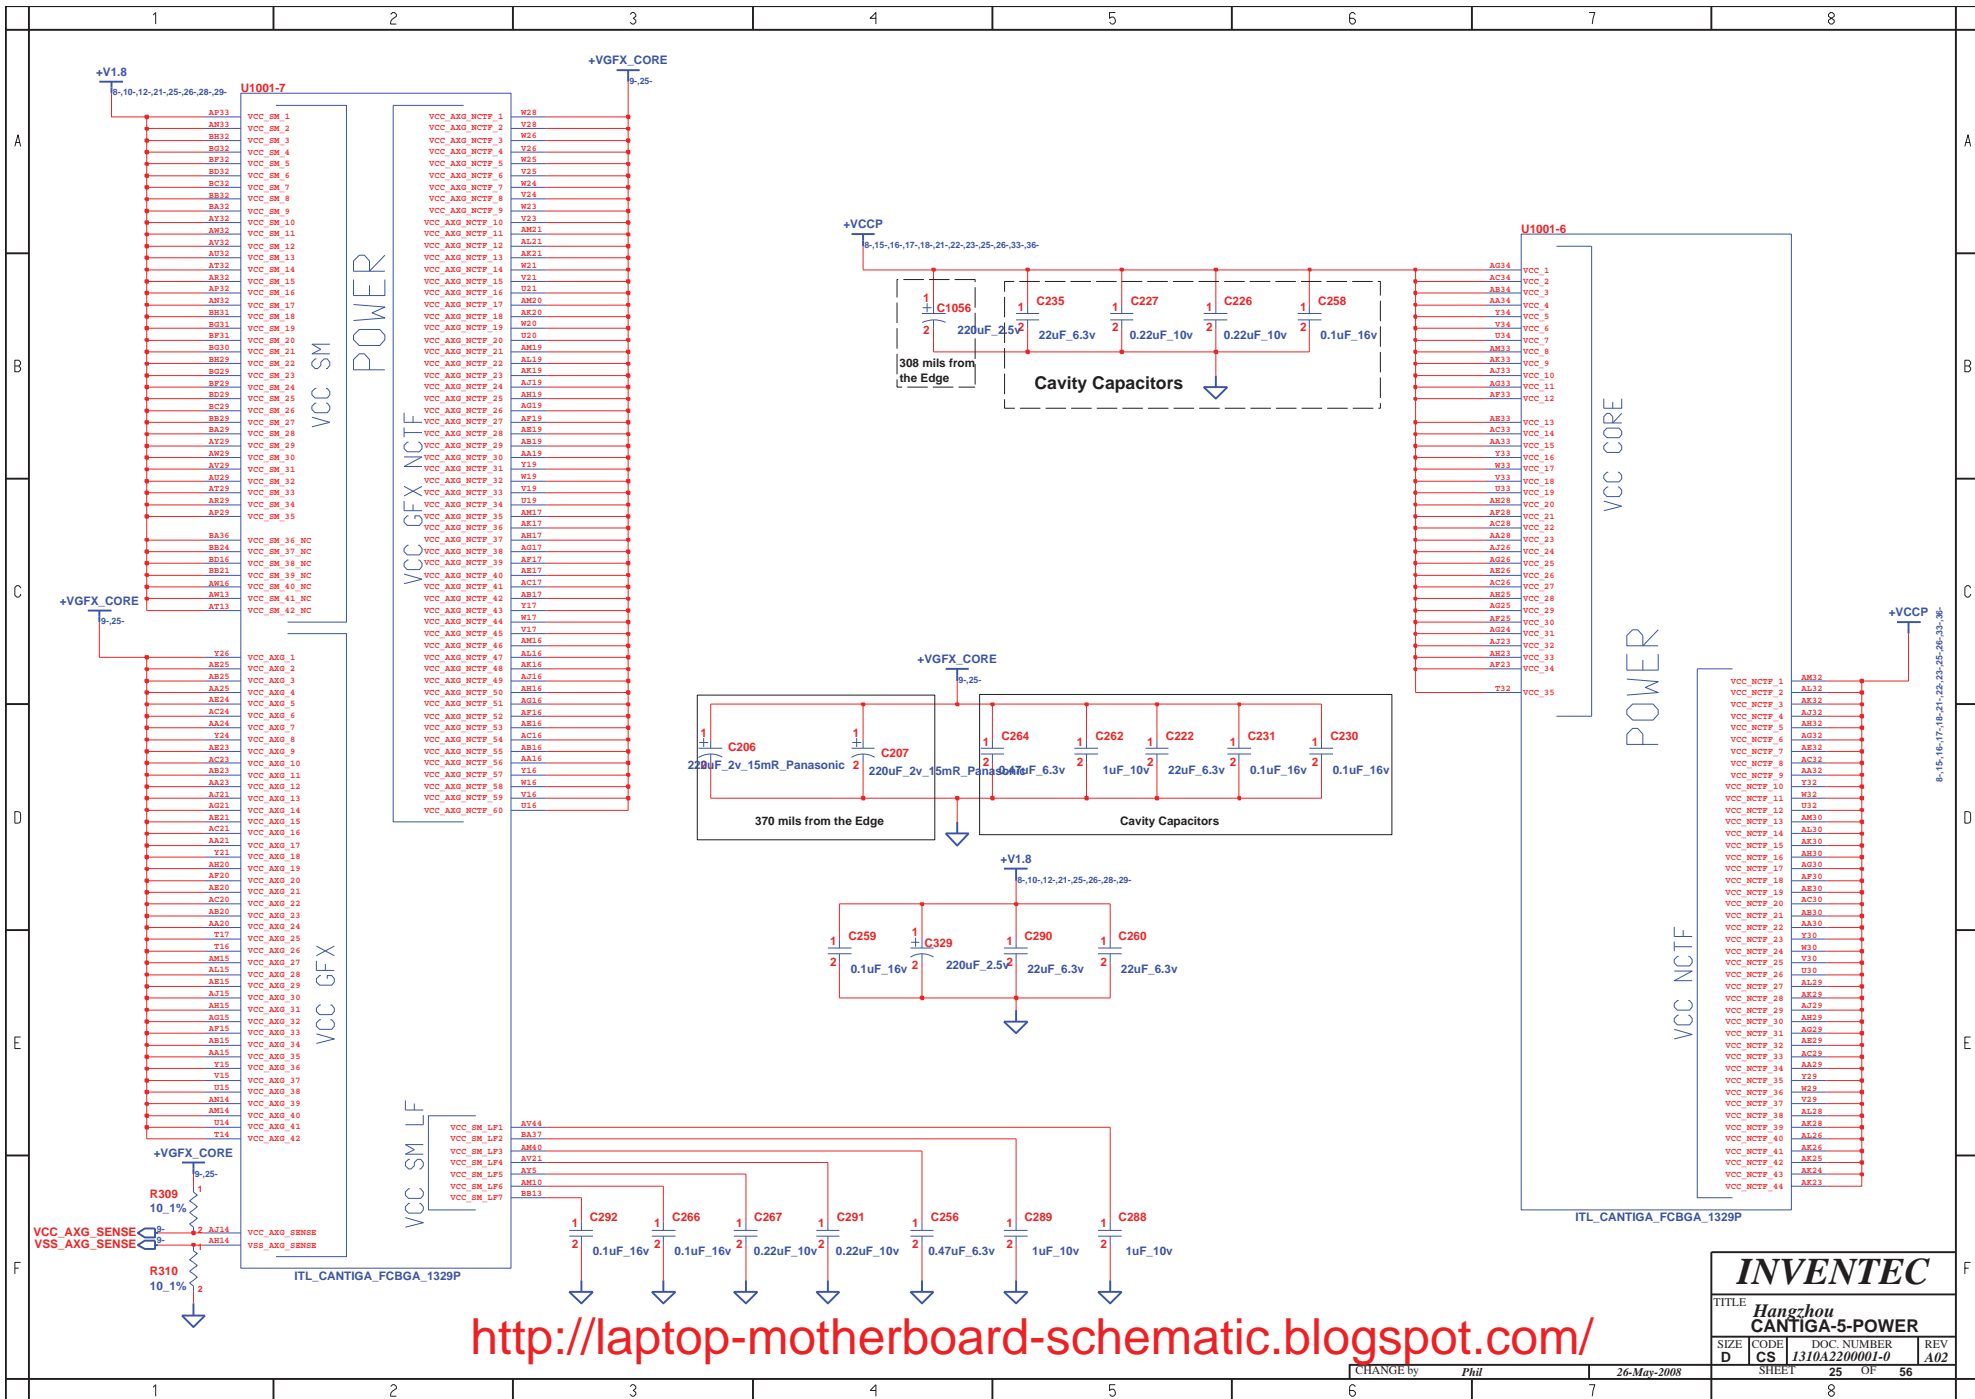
1 2 3 4 5 6 7 8

A B C D E F

+V1.8
8-,10-,12-,21-,25-,26-,28-,29-
U1001-7

AP33 AN33 BH32 BG32 BF32 BD32 BC32 BB32 BA32 AY32 AW32 AV32 AU32 AT32 AR32 AP32 AN32 BH31 BG31 BF31 BG30 BH29 BG29 BF29 BD29 BC29 BB29 BA29 AY29 AW29 AV29 AU29 AT29 AR29 AP29

VCC_SM_1 VCC_SM_2 VCC_SM_3 VCC_SM_4 VCC_SM_5 VCC_SM_6 VCC_SM_7 VCC_SM_8 VCC_SM_9 VCC_SM_10 VCC_SM_11 VCC_SM_12 VCC_SM_13 VCC_SM_14 VCC_SM_15 VCC_SM_16 VCC_SM_17 VCC_SM_18 VCC_SM_19 VCC_SM_20 VCC_SM_21 VCC_SM_22 VCC_SM_23 VCC_SM_24 VCC_SM_25 VCC_SM_26 VCC_SM_27 VCC_SM_28 VCC_SM_29 VCC_SM_30 VCC_SM_31 VCC_SM_32 VCC_SM_33 VCC_SM_34 VCC_SM_35

BA36 BB24 BD16 BB21 AW16 AW13 AT13

VCC_SM_36_NC VCC_SM_37_NC VCC_SM_38_NC VCC_SM_39_NC VCC_SM_40_NC VCC_SM_41_NC VCC_SM_42_NC

VCC SM
POWER

+VGFX_CORE
9-,25-

Y26 AE25 AB25 AA25 AE24 AC24 AA24 Y24 AE23 AC23 AB23 AA23 AJ21 AG21 AE21 AC21 AA21 Y21 AH20 AF20 AE20 AC20 AB20 AA20 T17 T16 AM15 AL15 AE15 AJ15 AH15 AG15 AF15 AB15 AA15 Y15 V15 U15 AN14 AM14 U14 T14

VCC_AXG_1 VCC_AXG_2 VCC_AXG_3 VCC_AXG_4 VCC_AXG_5 VCC_AXG_6 VCC_AXG_7 VCC_AXG_8 VCC_AXG_9 VCC_AXG_10 VCC_AXG_11 VCC_AXG_12 VCC_AXG_13 VCC_AXG_14 VCC_AXG_15 VCC_AXG_16 VCC_AXG_17 VCC_AXG_18 VCC_AXG_19 VCC_AXG_20 VCC_AXG_21 VCC_AXG_22 VCC_AXG_23 VCC_AXG_24 VCC_AXG_25 VCC_AXG_26 VCC_AXG_27 VCC_AXG_28 VCC_AXG_29 VCC_AXG_30 VCC_AXG_31 VCC_AXG_32 VCC_AXG_33 VCC_AXG_34 VCC_AXG_35 VCC_AXG_36 VCC_AXG_37 VCC_AXG_38 VCC_AXG_39 VCC_AXG_40 VCC_AXG_41 VCC_AXG_42

VCC GFX

+VGFX_CORE
9-,25-
R309
10_1%
VCC_AXG_SENSE
VSS_AXG_SENSE
9-
AJ14 AH14
VCC_AXG_SENSE
VSS_AXG_SENSE
R310
10_1%
ITL_CANTIGA_FCBGA_1329P

+VGFX_CORE
9-,25-

VCC_AXG_NCTF_1 … VCC_AXG_NCTF_60

W28 Y28 W26 Y26 W25 Y25 W24 Y24 W23 Y23 AM21 AL21 AK21 W21 V21 U21 AM20 AK20 W20 U20 AM19 AL19 AK19 AJ19 AH19 AG19 AF19 AE19 AB19 AA19 Y19 W19 V19 U19 AM17 AK17 AH17 AG17 AF17 AE17 AC17 AB17 Y17 W17 V17 AM16 AL16 AK16 AJ16 AH16 AG16 AF16 AE16 AC16 AB16 AA16 Y16 W16 V16 U16

VCC GFX NCTF

VCC_SM_LF1 VCC_SM_LF2 VCC_SM_LF3 VCC_SM_LF4 VCC_SM_LF5 VCC_SM_LF6 VCC_SM_LF7
AV44 BA37 AM40 AV21 AY5 AM10 BB13
VCC SM LF

C292 0.1uF_16v
C266 0.1uF_16v
C267 0.22uF_10v
C291 0.22uF_10v
C256 0.47uF_6.3v
C289 1uF_10v
C288 1uF_10v

+VCCP
8-,15-,16-,17-,18-,21-,22-,23-,25-,26-,33-,36-
C1056 220uF_2.5v
308 mils from the Edge
C235 22uF_6.3v
C227 0.22uF_10v
C226 0.22uF_10v
C258 0.1uF_16v
Cavity Capacitors

+VGFX_CORE
9-,25-
C206 220uF_2v_15mR_Panasonic
C207 220uF_2v_15mR_Panasonic
370 mils from the Edge
C264 0.47uF_6.3v
C262 1uF_10v
C222 22uF_6.3v
C231 0.1uF_16v
C230 0.1uF_16v
Cavity Capacitors

+V1.8
8-,10-,12-,21-,25-,26-,28-,29-
C259 0.1uF_16v
C329 220uF_2.5v
C290 22uF_6.3v
C260 22uF_6.3v

U1001-6
AG34 AC34 AB34 AA34 Y34 V34 U34 AM33 AK33 AJ33 AG33 AF33 AE33 AC33 AA33 Y33 W33 V33 U33 AH28 AF28 AC28 AA28 AJ26 AG26 AE26 AC26 AH25 AG25 AF25 AG24 AJ23 AH23 AF23 T32
VCC_1 … VCC_35
VCC CORE
POWER

+VCCP
8-,15-,16-,17-,18-,21-,22-,23-,25-,26-,33-,36-
VCC_NCTF_1 … VCC_NCTF_44
AM32 AL32 AK32 AJ32 AH32 AG32 AE32 AC32 AA32 Y32 W32 U32 AM30 AL30 AK30 AH30 AG30 AF30 AE30 AC30 AB30 AA30 Y30 W30 V30 U30 AL29 AK29 AJ29 AH29 AG29 AE29 AC29 AA29 Y29 W29 V29 AL28 AK28 AL26 AK26 AK25 AK24 AK23
VCC NCTF
ITL_CANTIGA_FCBGA_1329P

http://laptop-motherboard-schematic.blogspot.com/

INVENTEC
TITLE Hangzhou CANTIGA-5-POWER
SIZE D CODE CS DOC. NUMBER 1310A2200001-0 REV A02
CHANGE by Phil 26-May-2008 SHEET 25 OF 56